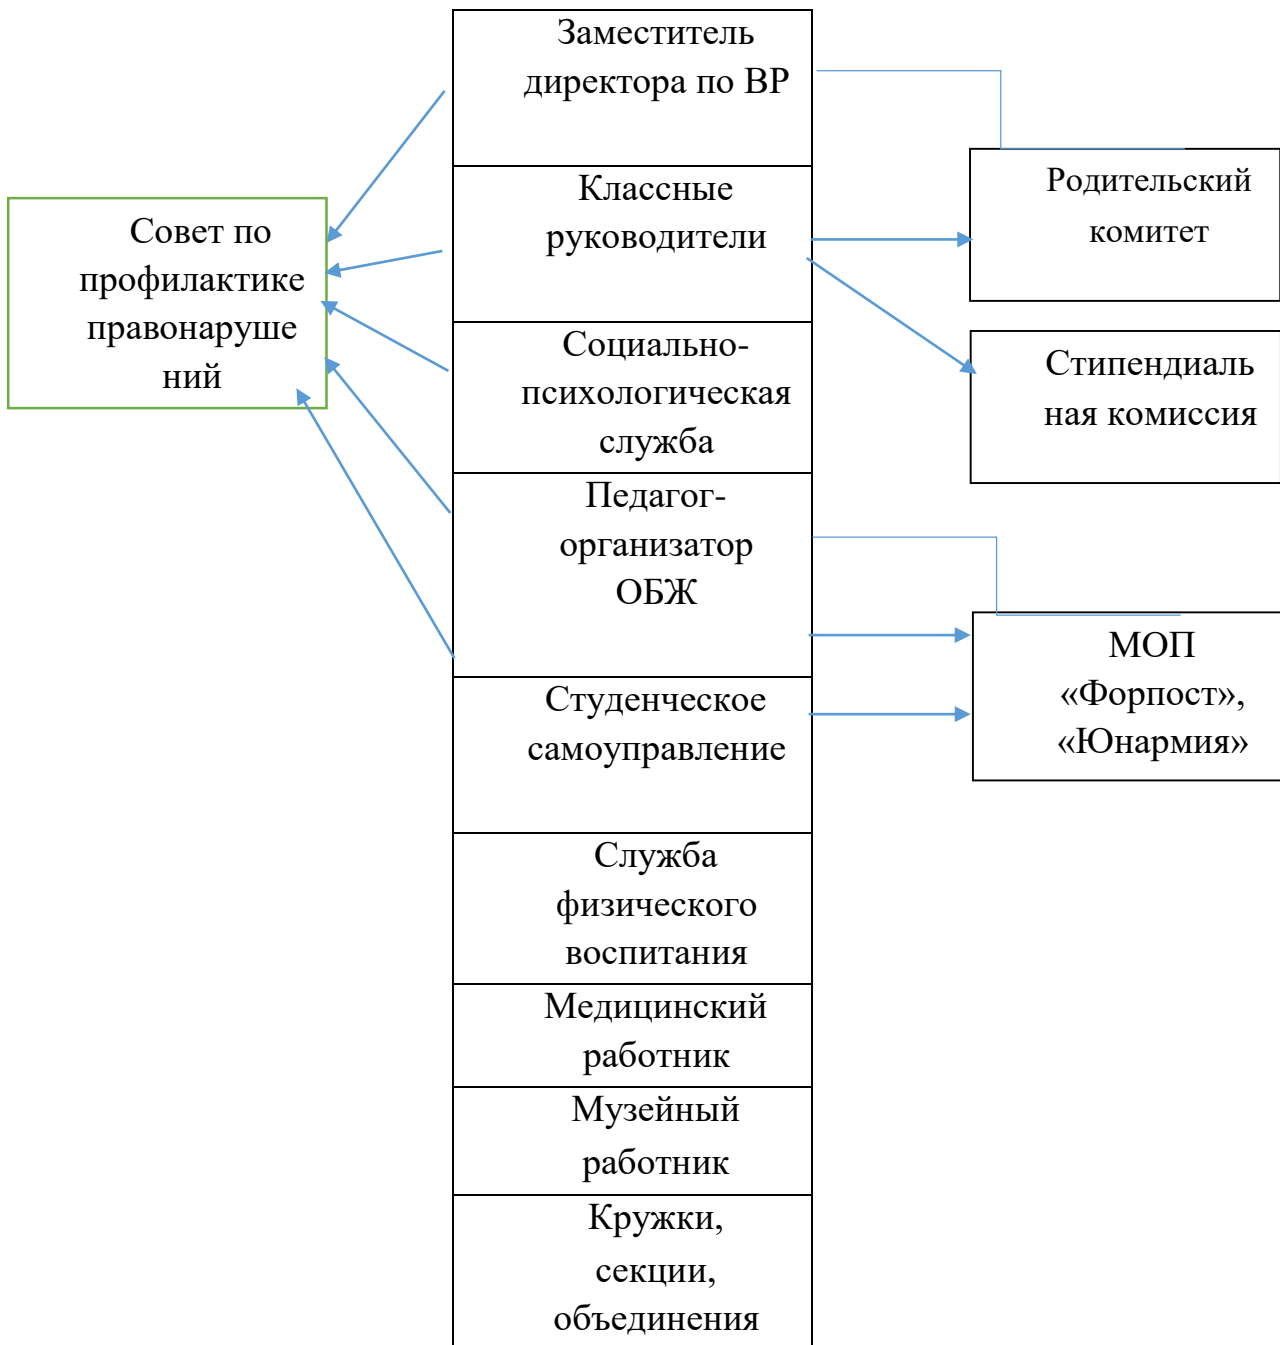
Заместитель директора по ВР

Классные руководители

Социально-психологическая служба

Педагог-организатор ОБЖ

Студенческое самоуправление

Служба физического воспитания

Медицинский работник

Музейный работник

Кружки, секции, объединения

Совет по профилактике правонарушений

Родительский комитет

Стипендиальная комиссия

МОП «Форпост», «Юнармия»